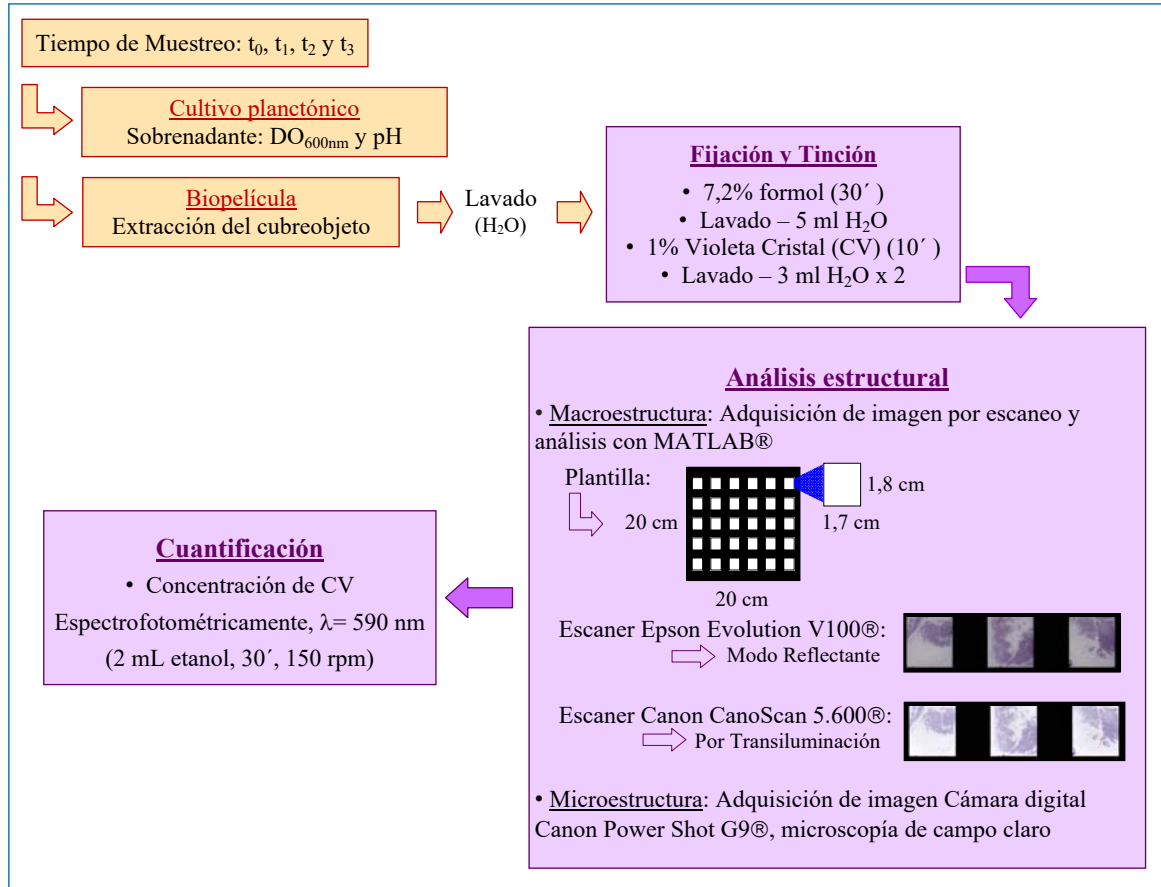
Tiempo de Muestreo: $t_0$, $t_1$, $t_2$ y $t_3$

Cultivo planctónico
Sobrenadante: $DO_{600nm}$ y pH

Biopelícula
Extracción del cubreobjeto

Lavado
($H_2O$)

Fijación y Tinción
• 7,2% formol (30´)
• Lavado – 5 ml $H_2O$
• 1% Violeta Cristal (CV) (10´)
• Lavado – 3 ml $H_2O$ x 2

Análisis estructural
• Macroestructura: Adquisición de imagen por escaneo y análisis con MATLAB®

Plantilla:
20 cm
20 cm
1,8 cm
1,7 cm

Escaner Epson Evolution V100®:
Modo Reflectante

Escaner Canon CanoScan 5.600®:
Por Transiluminación

• Microestructura: Adquisición de imagen Cámara digital Canon Power Shot G9®, microscopía de campo claro

Cuantificación
• Concentración de CV
Espectrofotométricamente, $\lambda$= 590 nm
(2 mL etanol, 30´, 150 rpm)